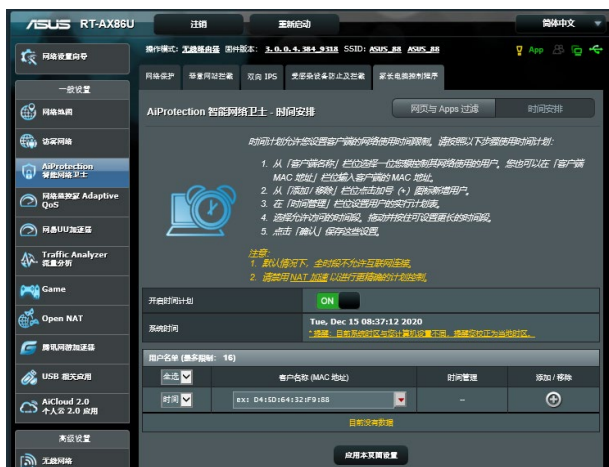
ASUS RT-AX86U

注销

重新启动

简体中文

网络设置向导

操作模式: 无线路由器 固件版本: 3.0.0.4.384_9318 SSID: ASUS_88 ASUS_88

App

一般设置

网络地图

访客网络

AiProtection 智能网络卫士

网络带宽管理 Adaptive QoS

网易UU加速器

Traffic Analyzer 流量分析

Game

Open NAT

腾讯网游加速器

USB 相关应用

AiCloud 2.0 个人云 2.0 应用

高级设置

无线网络

网络保护 | 恶意网站拦截 | 双向 IPS | 受感染设备防止及拦截 | 家长电脑控制程序

AiProtection 智能网络卫士 - 时间安排

网页与 Apps 过滤 | 时间安排

时间计划允许您设置客户端的网络使用时间限制。请按照以下步骤使用时间计划:

1. 从「客户端名称」栏位选择一位您想控制其网络使用的用户。您也可以在「客户端 MAC 地址」栏位输入客户端的 MAC 地址。
2. 从「添加 / 移除」栏位点击加号 (+) 图标新增用户。
3. 在「时间管理」栏位设置用户的实行计划表。
4. 选择允许访问的时间段。拖动并按住可设置更长的时间段。
5. 点击「确认」保存这些设置。

注意:
1. 默认情况下,全时间不允许互联网连线。
2. 请禁用 NAT 加速 以进行更精确的计划控制。

开启时间计划 | ON

系统时间 | Tue, Dec 15 08:37:12 2020
* 提醒: 目前系统时区与您计算机设置不同。请建议按此处修改。

用户名单 (最多限制: 16)

| 全选 | 客户名称 (MAC 地址) | 时间管理 | 添加 / 移除 |
|---|---|---|---|
| 时间 | ex: D4:5D:64:32:F9:88 | – | ⊕ |

目前没有数据

应用本页面设置